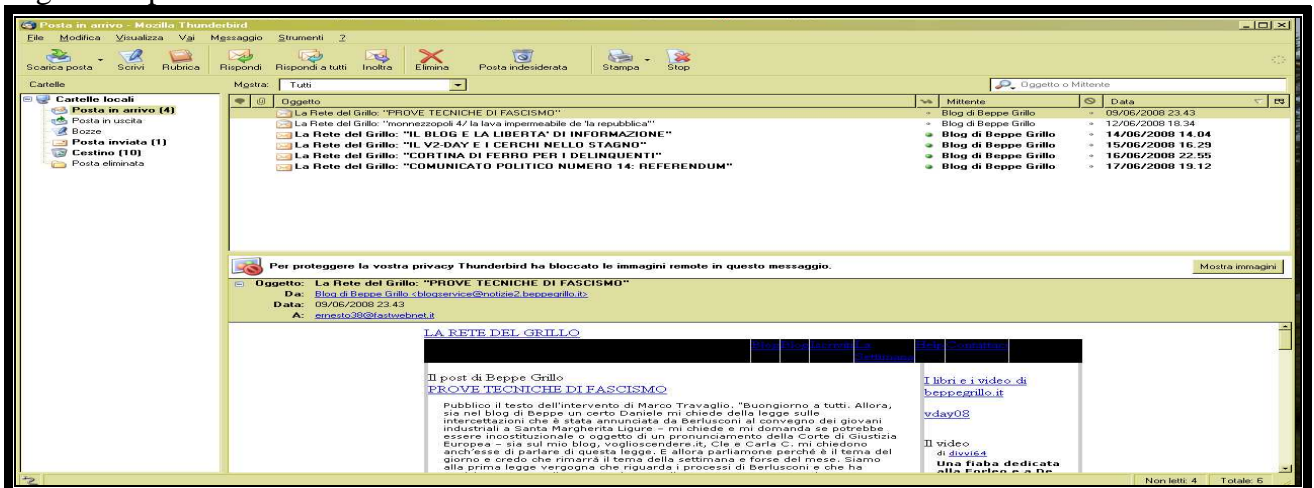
Posta in arrivo - Mozilla Thunderbird

File Modifica Visualizza Vai Messaggio Strumenti ?

Scarica posta Scrivi Rubrica Rispondi Rispondi a tutti Inoltra Elimina Posta indesiderata Stampa Stop

Cartelle
Mostra: Tutti
Oggetto o Mittente

Cartelle locali
Posta in arrivo (4)
Posta in uscita
Bozze
Posta inviata (1)
Cestino (10)
Posta eliminata

| Oggetto | Mittente | Data |
|---|---|---|
| La Rete del Grillo: "PROVE TECNICHE DI FASCISMO" | Blog di Beppe Grillo | 09/06/2008 23.43 |
| La Rete del Grillo: "monnezzopoli 4/ la lava impermeabile de 'la repubblica'" | Blog di Beppe Grillo | 12/06/2008 18.34 |
| La Rete del Grillo: "IL BLOG E LA LIBERTA' DI INFORMAZIONE" | Blog di Beppe Grillo | 14/06/2008 14.04 |
| La Rete del Grillo: "IL V2-DAY E I CERCHI NELLO STAGNO" | Blog di Beppe Grillo | 15/06/2008 16.29 |
| La Rete del Grillo: "CORTINA DI FERRO PER I DELINQUENTI" | Blog di Beppe Grillo | 16/06/2008 22.55 |
| La Rete del Grillo: "COMUNICATO POLITICO NUMERO 14: REFERENDUM" | Blog di Beppe Grillo | 17/06/2008 19.12 |

Per proteggere la vostra privacy Thunderbird ha bloccato le immagini remote in questo messaggio.
Mostra immagini

Oggetto: La Rete del Grillo: "PROVE TECNICHE DI FASCISMO"
Da: Blog di Beppe Grillo <blogservice@notizie2.beppegrillo.it>
Data: 09/06/2008 23.43
A: ernesto38@fastwebnet.it

LA RETE DEL GRILLO

Blog Blog Eventi La Settimana Help Contattaci

Il post di Beppe Grillo
PROVE TECNICHE DI FASCISMO

Pubblico il testo dell'intervento di Marco Travaglio. "Buongiorno a tutti. Allora, sia nel blog di Beppe un certo Daniele mi chiede della legge sulle intercettazioni che è stata annunciata da Berlusconi al convegno dei giovani industriali a Santa Margherita Ligure - mi chiede e mi domanda se potrebbe essere incostituzionale o oggetto di un pronunciamento della Corte di Giustizia Europea - sia sul mio blog, voglioscendere.it, Cle e Carla C. mi chiedono anch'esse di parlare di questa legge. E allora parliamone perché è il tema del giorno e credo che rimarrà il tema della settimana e forse del mese. Siamo alla prima legge vergogna che riguarda i processi di Berlusconi e che ha

I libri e i video di beppegrillo.it

vday08

Il video
di divvi64
Una fiaba dedicata alla Forleo e a De

Non letti: 4 Totale: 6